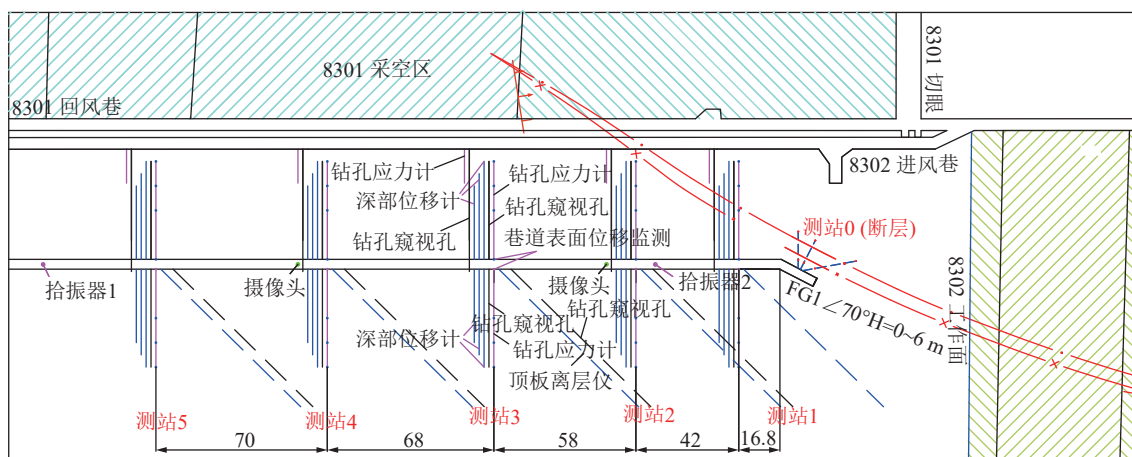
8301 采空区

8301 切眼

8301 回风巷

8302 进风巷

钻孔应力计

深部位移计

钻孔窥视孔

钻孔应力计

钻孔窥视孔

巷道表面位移监测

测站0 (断层)

拾振器1

摄像头

摄像头

拾振器2

FG1 ∠70°H=0~6 m

8302 工作面

钻孔窥视孔

深部位移计

钻孔窥视孔

钻孔应力计

顶板离层仪

测站5

测站4

测站3

测站2

测站1

70

68

58

42

16.8